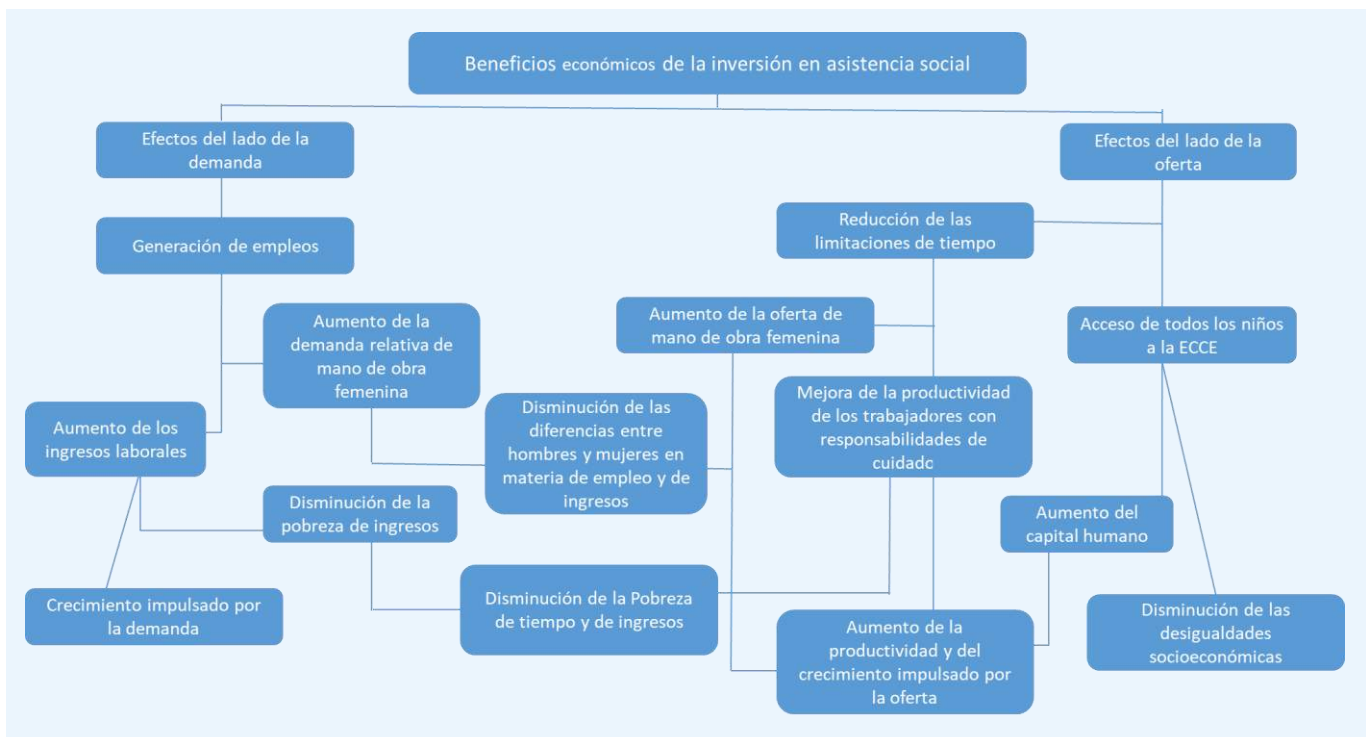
Beneficios económicos de la inversión en asistencia social

Efectos del lado de la demanda

Efectos del lado de la oferta

Generación de empleos

Reducción de las limitaciones de tiempo

Aumento de la demanda relativa de mano de obra femenina

Aumento de la oferta de mano de obra femenina

Acceso de todos los niños a la ECCE

Aumento de los ingresos laborales

Disminución de las diferencias entre hombres y mujeres en materia de empleo y de ingresos

Mejora de la productividad de los trabajadores con responsabilidades de cuidado

Disminución de la pobreza de ingresos

Aumento del capital humano

Crecimiento impulsado por la demanda

Disminución de la Pobreza de tiempo y de ingresos

Aumento de la productividad y del crecimiento impulsado por la oferta

Disminución de las desigualdades socioeconómicas